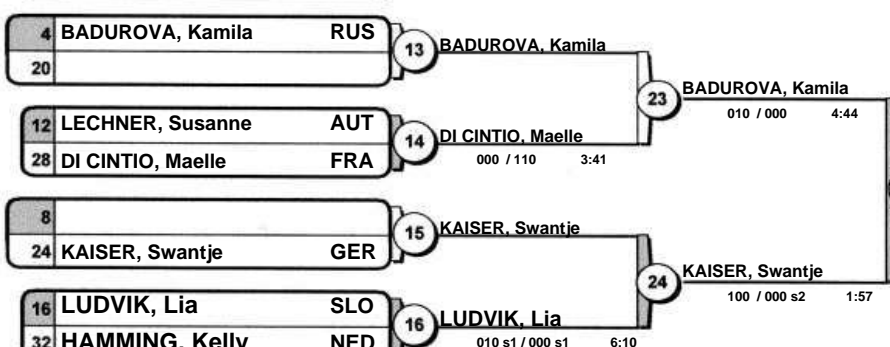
4 BADUROVA, Kamila RUS
20

13 BADUROVA, Kamila

12 LECHNER, Susanne AUT
28 DI CINTIO, Maelle FRA

14 DI CINTIO, Maelle
000 / 110 3:41

23 BADUROVA, Kamila
010 / 000 4:44

8
24 KAISER, Swantje GER

15 KAISER, Swantje

24 KAISER, Swantje
100 / 000 s2 1:57

16 LUDVIK, Lia SLO
32 HAMMING, Kelly NED

16 LUDVIK, Lia
010 s1 / 000 s1 6:10